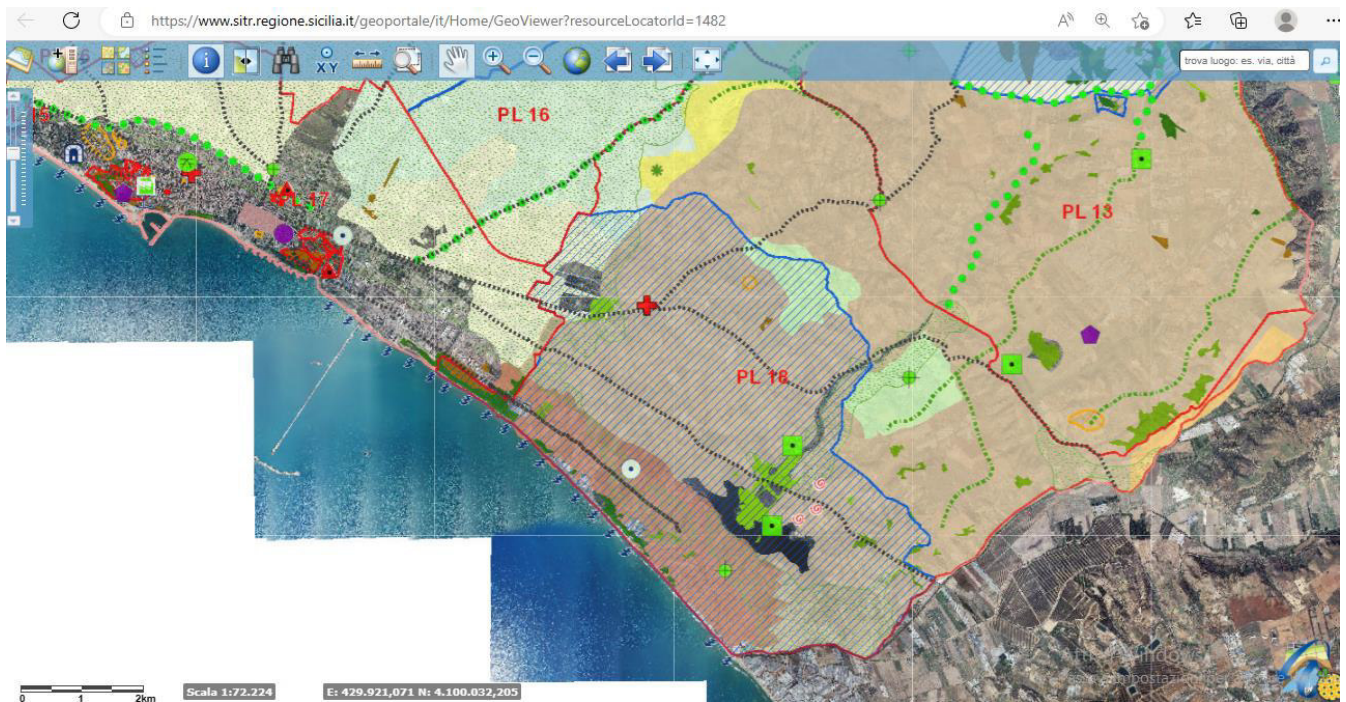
https://www.sitr.regione.sicilia.it/geoportale/it/Home/GeoViewer?resourceLocatorId=1482

XY

trova luogo: es. via, città

PL 16

15

PL 17

PL 13

PL 18

0 1 2km

Scala 1:72.224

E: 429.921,071 N: 4.100.032,205